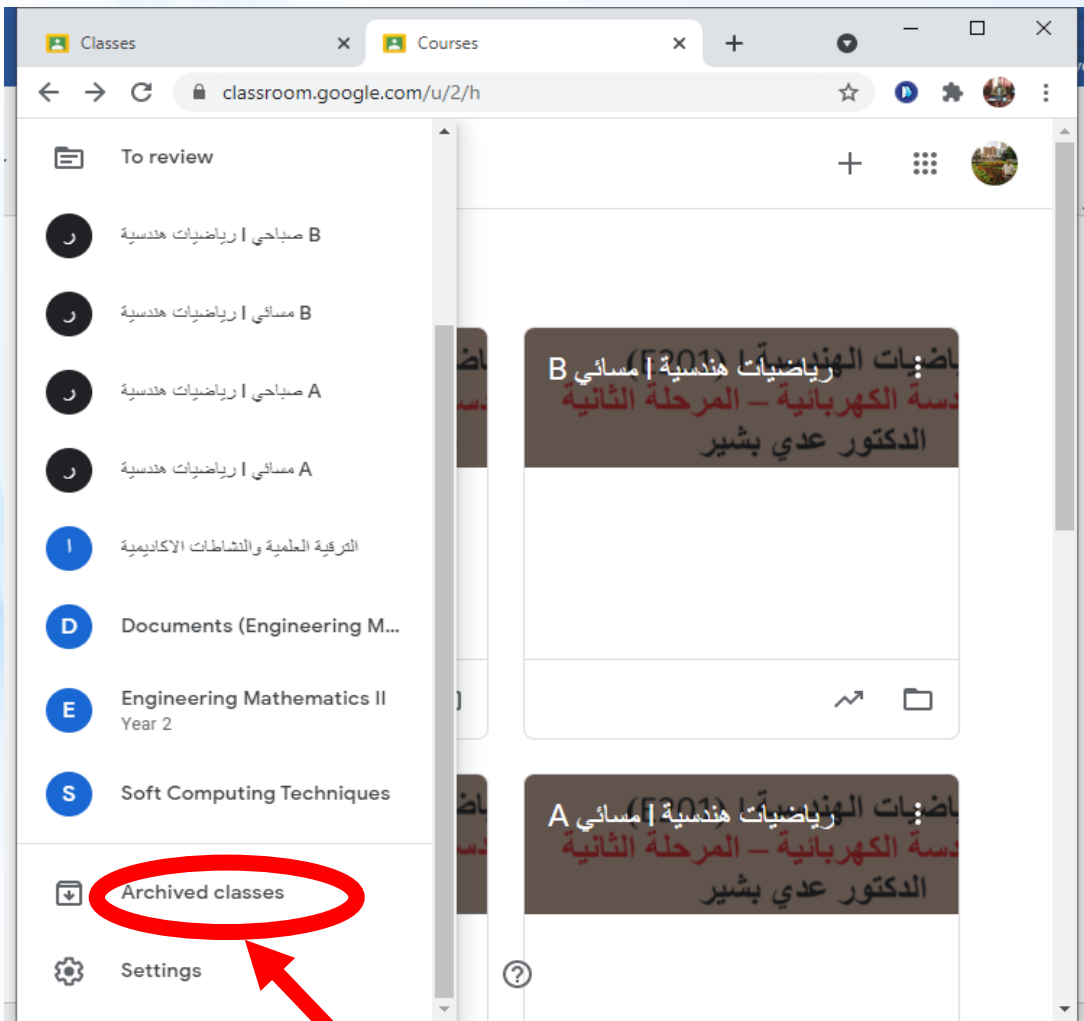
Classes
Courses
classroom.google.com/u/2/h

To review
ر
صباحي | رياضيات هندسية B
ر
مسائي | رياضيات هندسية B
ر
صباحي | رياضيات هندسية A
ر
مسائي | رياضيات هندسية A
ا
الترقية العلمية والنشاطات الاكاديمية
D
Documents (Engineering M...
E
Engineering Mathematics II
Year 2
S
Soft Computing Techniques
Archived classes
Settings

رياضيات هندسية | مسائي B
اضيات الهندسية (E201)
دسة الكهربائية – المرحلة الثانية
الدكتور عدي بشير

رياضيات هندسية | مسائي A
اضيات الهندسية (E201)
دسة الكهربائية – المرحلة الثانية
الدكتور عدي بشير